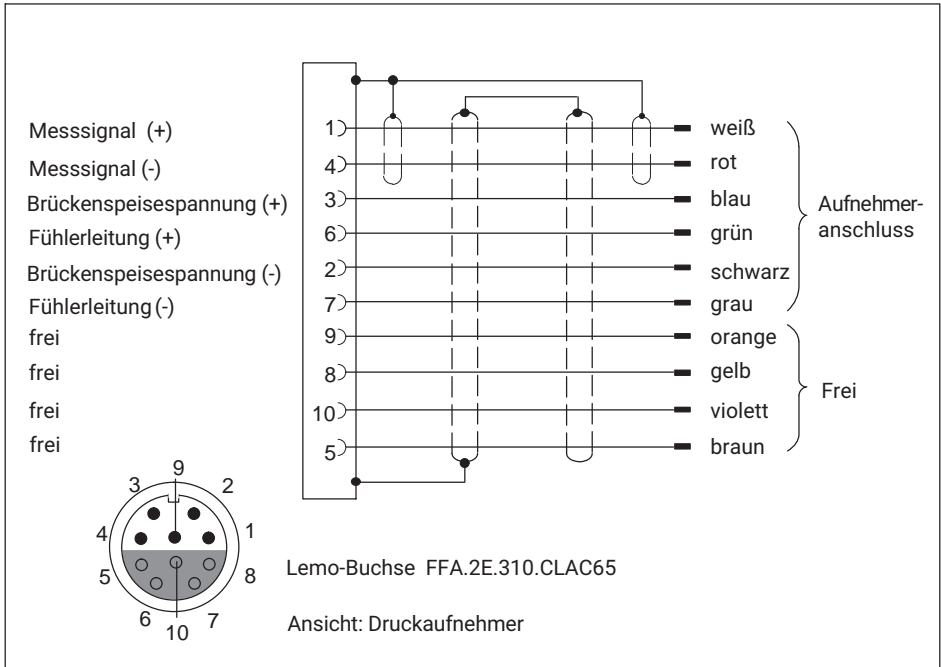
Messsignal (+)
Messsignal (-)
Brückenspeisespannung (+)
Fühlerleitung (+)
Brückenspeisespannung (-)
Fühlerleitung (-)
frei
frei
frei
frei

1
4
3
6
2
7
9
8
10
5

weiß
rot
blau
grün
schwarz
grau
orange
gelb
violett
braun

Aufnehmeranschluss

Frei

9
3
2
4
1
5
8
6
10
7

Lemo-Buchse FFA.2E.310.CLAC65

Ansicht: Druckaufnehmer